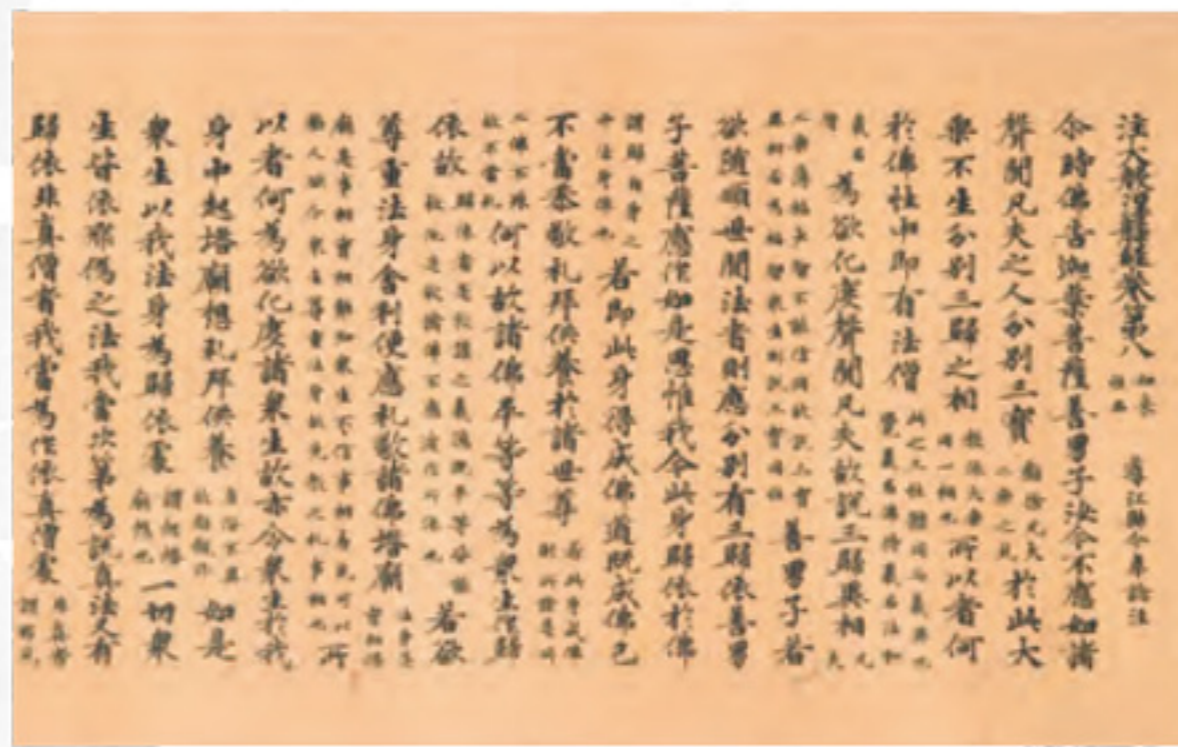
注大般涅槃經卷第八 如來性品 導江縣令章論注

今時佛告迦葉菩薩善男子汝今不應如諸聲聞凡夫之人分別三寶 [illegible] 於此大乘不生分別三歸之相 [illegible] 所以者何於佛性中即有法僧 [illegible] 為欲化度聲聞凡夫故說三歸異相 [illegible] 善男子若欲隨順世間法者則應分別有三歸依善男子菩薩應作如是思惟我今此身歸依於佛 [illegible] 若即此身得成佛道既成佛已不當恭敬禮拜供養於諸世尊 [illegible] 何以故諸佛平等等為眾生作歸依故 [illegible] 若欲尊重法身舍利便應禮敬諸佛塔廟 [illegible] 所以者何為欲化度諸眾生故亦令眾生於我身中起塔廟想禮拜供養 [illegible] 如是眾生以我法身為歸依處 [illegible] 一切眾生皆依非法邪偽之法我當次第為說真法又有歸依非真僧者我當為作依真僧處 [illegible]